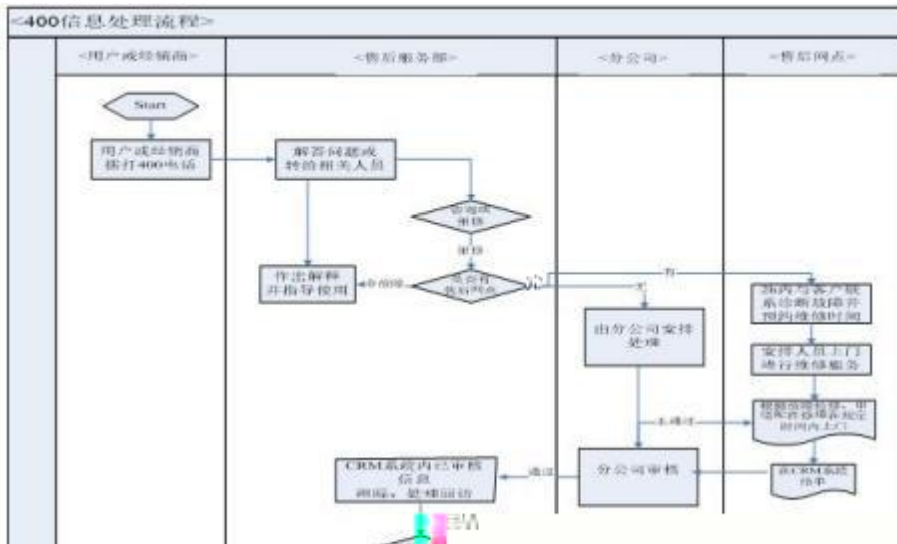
<400信息处理流程>

<用户或经销商>

<售后服务部>

<分公司>

<售后网点>

Start

用户或经销商拨打400电话

解答问题或转给相关人员

咨询或维修

维修

作出解释并指导使用

咨询

是否有售后网点

有

无

由分公司安排处理

24内与客户联系诊断故障并预约维修时间

安排人员上门进行维修服务

根据公司规定，电话回访在规定时间内上门

未通过

分公司审核

在CRM系统结单

CRM系统内已审核信息
跟踪、处理回访

通过

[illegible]